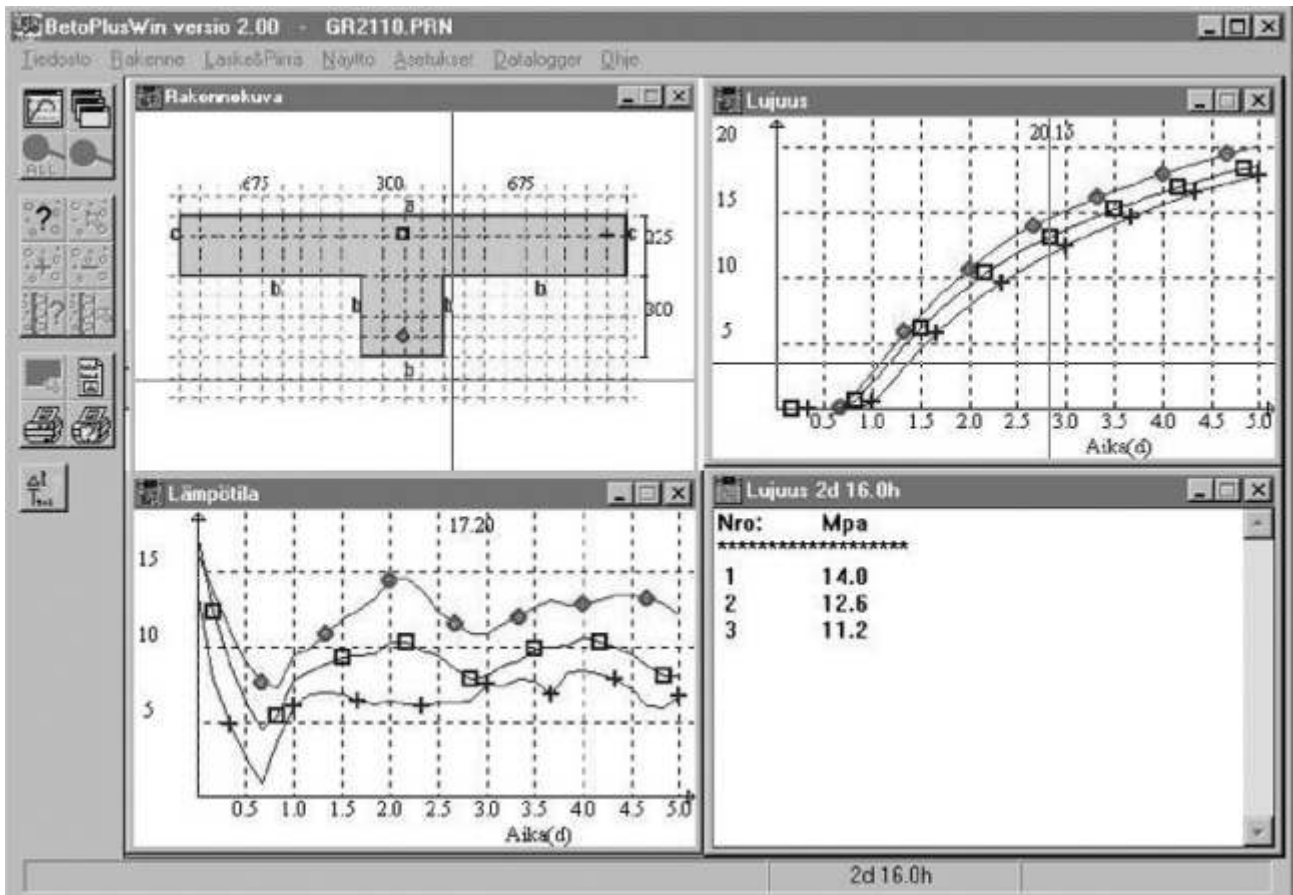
BetoPlusWin versio 2.00 - GR2110.PRN

Tiedosto Rakenne Laske&Piirrä Näyttö Asetukset Datalogger Ohje

ALL

Rakennekuva

675 300 675

a

c c 225

b b

b b 300

b

Lujuus

20 20.15

15

10

5

0.5 1.0 1.5 2.0 2.5 3.0 3.5 4.0 4.5 5.0

Aika(d)

Lämpötila

17.20

15

10

5

0.5 1.0 1.5 2.0 2.5 3.0 3.5 4.0 4.5 5.0

Aika(d)

Lujuus 2d 16.0h

Nro: Mpa
********************

| | |
|---|---|
| 1 | 14.0 |
| 2 | 12.6 |
| 3 | 11.2 |

2d 16.0h